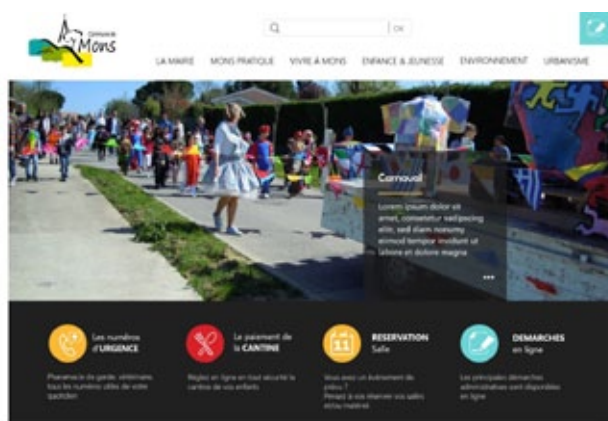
Commune Mons

OK

LA MAIRIE MONS PRATIQUE VIVRE À MONS ENFANCE & JEUNESSE ENVIRONNEMENT URBANISME

Carnaval

Lorem ipsum dolor sit amet, consetetur sadipscing elitr, sed diam nonumy eirmod tempor invidunt ut labore et dolore magna

...

Les numéros d'URGENCE

Pharmacie de garde, vétérinaire, tous les numéros utiles de votre quotidien

Le paiement de la CANTINE

Réglez en ligne en tout sécurité la cantine de vos enfants

11

RESERVATION Salle

Vous avez un événement de prévu ? Pensez à vous réserver vos salles et/ou matériel

DEMARCHES en ligne

Les principales démarches administratives sont disponibles en ligne